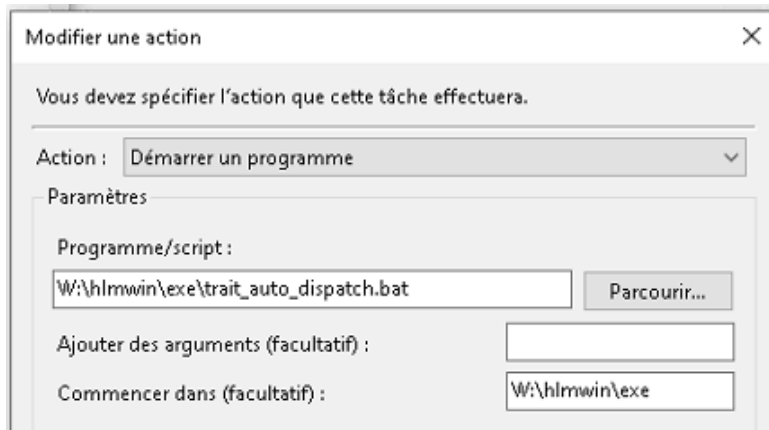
Modifier une action

×

Vous devez spécifier l'action que cette tâche effectuera.

Action : Démarrer un programme

Paramètres

Programme/script :

W:\hlmwin\exe\trait_auto_dispatch.bat

Parcourir...

Ajouter des arguments (facultatif) :

Commencer dans (facultatif) :

W:\hlmwin\exe